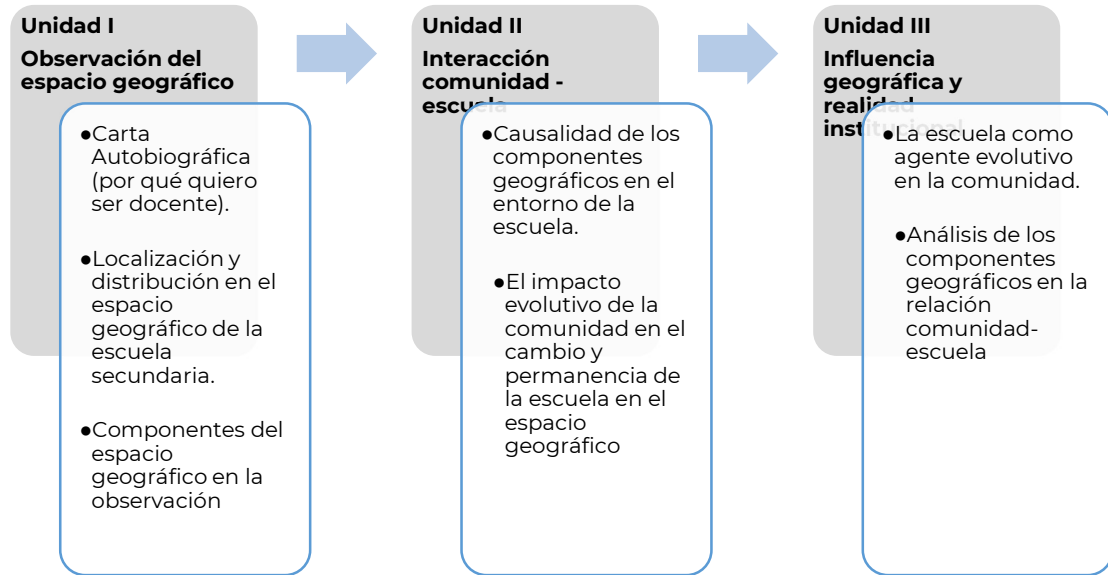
Unidad I
Observación del espacio geográfico

●Carta Autobiográfica (por qué quiero ser docente).

●Localización y distribución en el espacio geográfico de la escuela secundaria.

●Componentes del espacio geográfico en la observación

Unidad II
Interacción comunidad - escuela

●Causalidad de los componentes geográficos en el entorno de la escuela.

●El impacto evolutivo de la comunidad en el cambio y permanencia de la escuela en el espacio geográfico

Unidad III
Influencia geográfica y realidad institucional

●La escuela como agente evolutivo en la comunidad.

●Análisis de los componentes geográficos en la relación comunidad-escuela